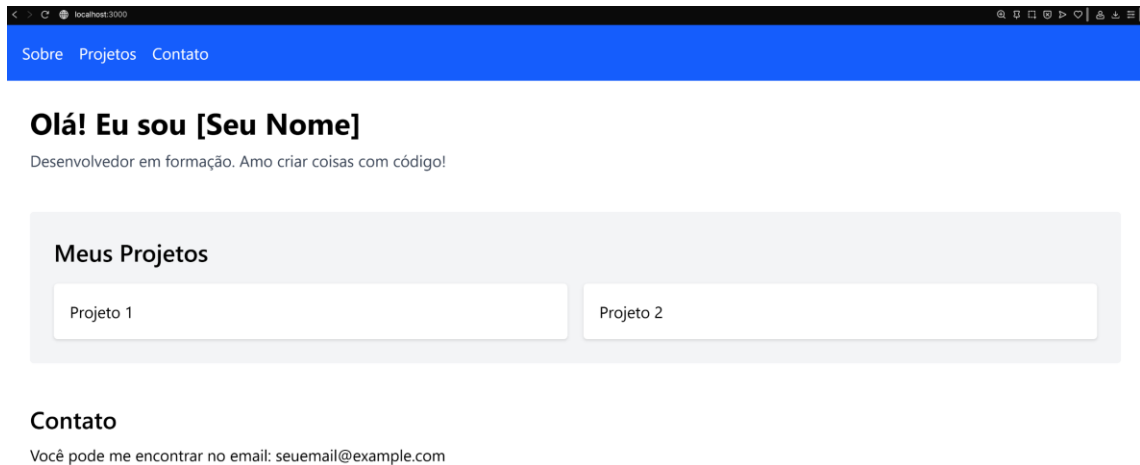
localhost:3000

Sobre Projetos Contato

Olá! Eu sou [Seu Nome]

Desenvolvedor em formação. Amo criar coisas com código!

Meus Projetos

Projeto 1

Projeto 2

Contato

Você pode me encontrar no email: seuemail@example.com